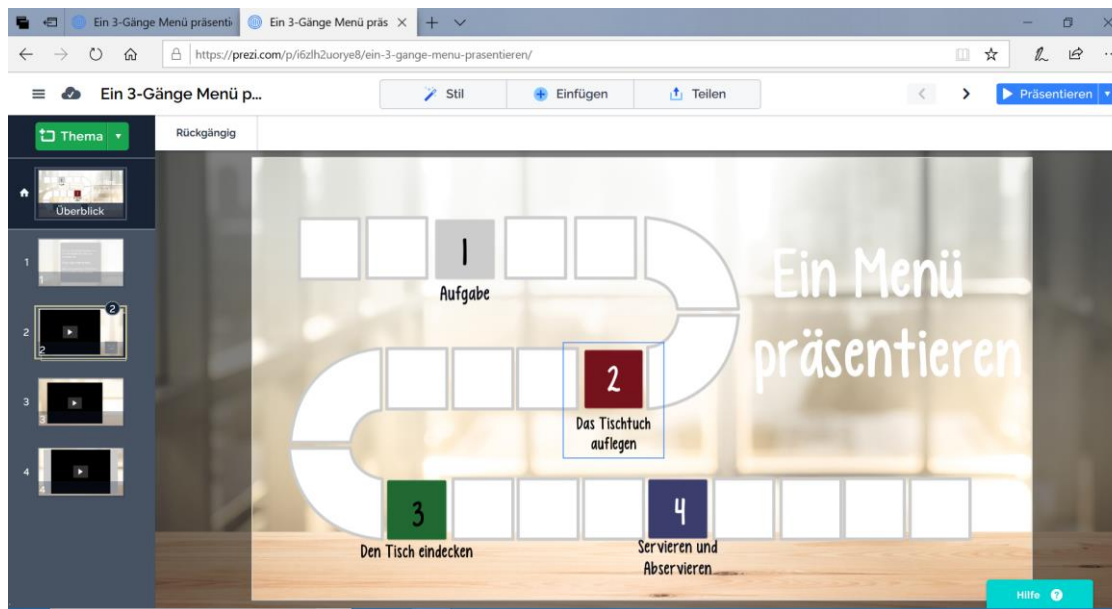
Ein 3-Gänge Menü präsenti
Ein 3-Gänge Menü präs ×
https://prezi.com/p/i6zlh2uorye8/ein-3-gange-menu-prasentieren/

Ein 3-Gänge Menü p...
Stil
Einfügen
Teilen
Präsentieren

Thema
Rückgängig
Überblick
1
2
2
3
4

1
Aufgabe

Ein Menü präsentieren

2
Das Tischtuch auflegen

3
Den Tisch eindecken

4
Servieren und Abservieren

Hilfe